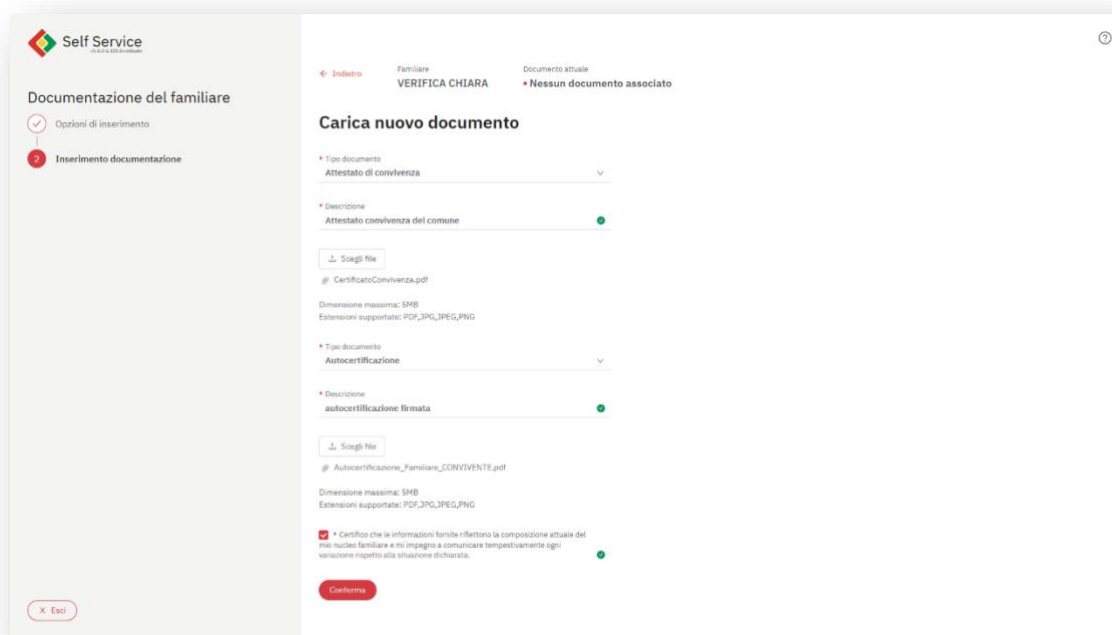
Self Service
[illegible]

Documentazione del familiare

Opzioni di inserimento

2 Inserimento documentazione

× Esci

← Indietro

Familiare
VERIFICA CHIARA

Documento attuale
• Nessun documento associato

Carica nuovo documento

* Tipo documento
Attestato di convivenza

* Descrizione
Attestato convivenza del comune

Scegli file

CertificatoConvivenza.pdf

Dimensione massima: 5MB
Estensioni supportate: PDF,JPG,JPEG,PNG

* Tipo documento
Autocertificazione

* Descrizione
autocertificazione firmata

Scegli file

Autocertificazione_Familiare_CONVIVENTE.pdf

Dimensione massima: 5MB
Estensioni supportate: PDF,JPG,JPEG,PNG

* Certifico che le informazioni fornite riflettono la composizione attuale del mio nucleo familiare e mi impegno a comunicare tempestivamente ogni variazione rispetto alla situazione dichiarata.

Conferma